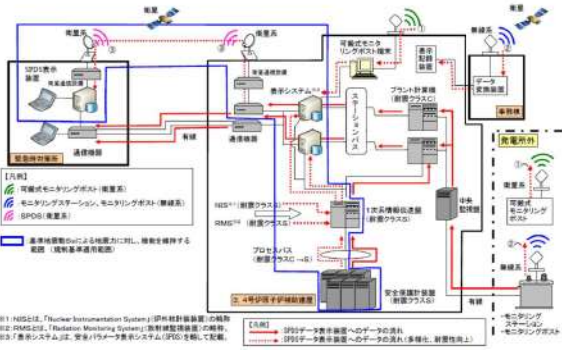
衛星
衛星系
衛星系
衛星系
無線系
③
SPDS表示装置
衛星通信設備
衛星通信設備
可搬式モニタリングポスト端末
表示記録装置
データ変換装置
事務棟
表示システム※3
ステーションバス
プラント計算機（耐震クラスC）
通信機器
通信機器
有線
緊急時対策所
有線
発電所外
【凡例】
：可搬式モニタリングポスト(衛星系)
：モニタリングステーション、モニタリングポスト(無線系)
：SPDS(衛星系)
NIS※1（耐震クラスS）
RMS※2（耐震クラスS）
1次系情報収集装置（耐震クラスC）
中央制御盤
衛星系
可搬式モニタリングポスト
プロセスバス（耐震クラスC～S）
①
②
無線系
基準地震動Ssによる地震力に対し、機能を維持する範囲（規制基準適用範囲）
安全保護計装盤（耐震クラスS）
3，4号炉原子炉補助建屋
【凡例】
SPDSデータ表示装置へのデータの流れ
SPDSデータ表示装置へのデータの流れ（多様化、耐震性向上）
・モニタリングステーション
・モニタリングポスト
※1：NISとは、「Nuclear Instrumentation System」(炉外核計装装置)の略称
※2：RMSとは、「Radiation Monitoring System」(放射線監視装置)の略称。
※3：「表示システム」は、安全パラメータ表示システム(SPDS)を指して記載。